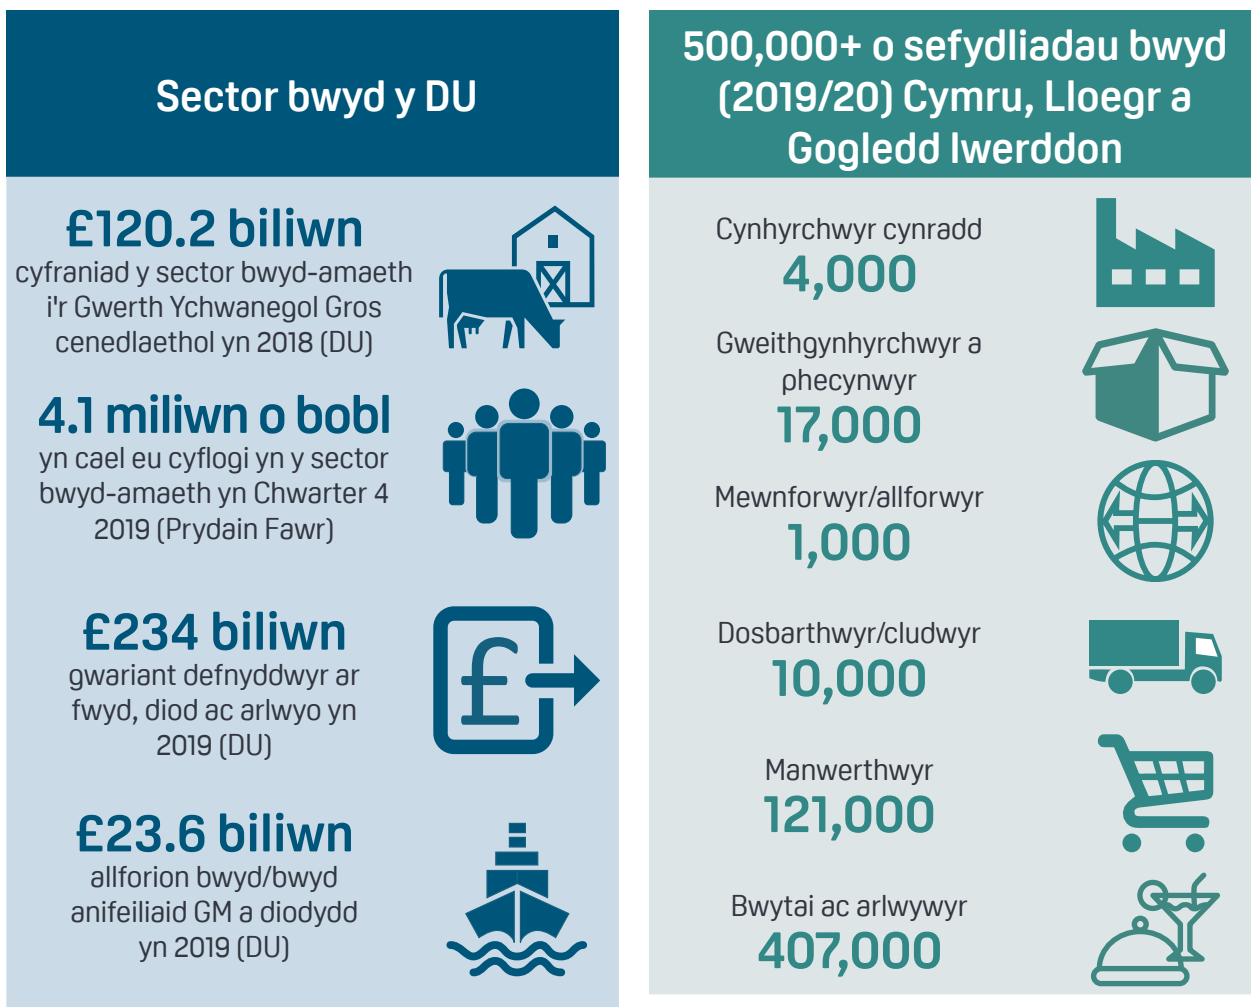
Sector bwyd y DU

£120.2 biliwn
cyfraniad y sector bwyd-amaeth i'r Gwerth Ychwanegol Gros cenedlaethol yn 2018 (DU)

4.1 miliwn o bobl
yn cael eu cyflogi yn y sector bwyd-amaeth yn Chwarter 4 2019 (Prydain Fawr)

£234 biliwn
gwariant defnyddwyr ar fwyd, diod ac arlwyo yn 2019 (DU)

£23.6 biliwn
allforion bwyd/bwyd anifeiliaid GM a diodydd yn 2019 (DU)

500,000+ o sefydliadau bwyd (2019/20) Cymru, Lloegr a Gogledd Iwerddon

Cynhyrchwyr cynradd
4,000

Gweithgynhyrchwyr a phecynwyr
17,000

Mewnforwyr/allforwyr
1,000

Dosbarthwyr/cludwyr
10,000

Manwerthwyr
121,000

Bwytai ac arlwywyr
407,000